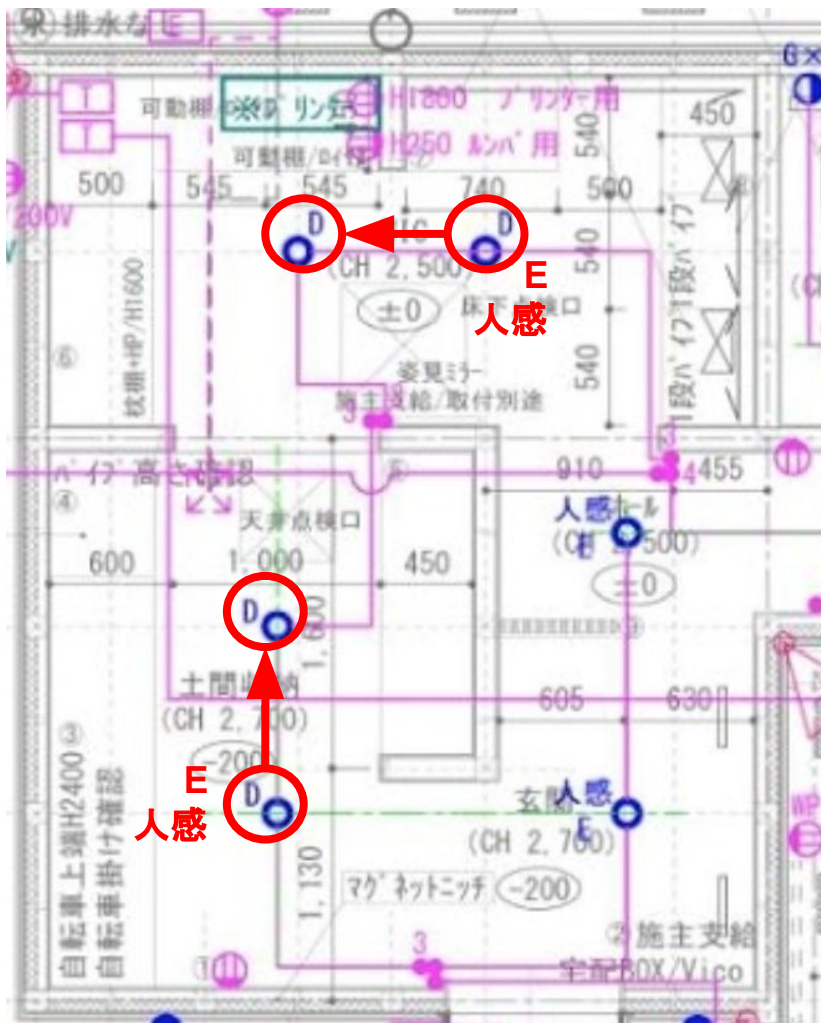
⑱ 排水な E

G×

可動棚 ※プリンター
H1800 プリンター用
H250 ルンバ用

可動棚/ロイヤル

450

500 545 545 740 500

540

200V

D D

E
人感

(CH 2,500)

(±0)

床下点検口

540

1段パイプ1段パイプ

枕棚+HP/H1600

⑥

姿見ミラー
施主支給/取付別途

3

540

パイプ高さ確認

④

⑤

910 455

3 4

天井点検口

人感ホール
E
(CH 2,500)

600 1,000 450

(±0)

D

1,000

土間収納
(CH 2,700)

605 630

(-200)

E
人感

D

玄関
人感
E

(CH 2,700)

自転車上端H2400 ③
自転車掛け確認

1,130

マグネットキャッチ (-200)

3

② 施主支給
宅配BOX/Vico

①